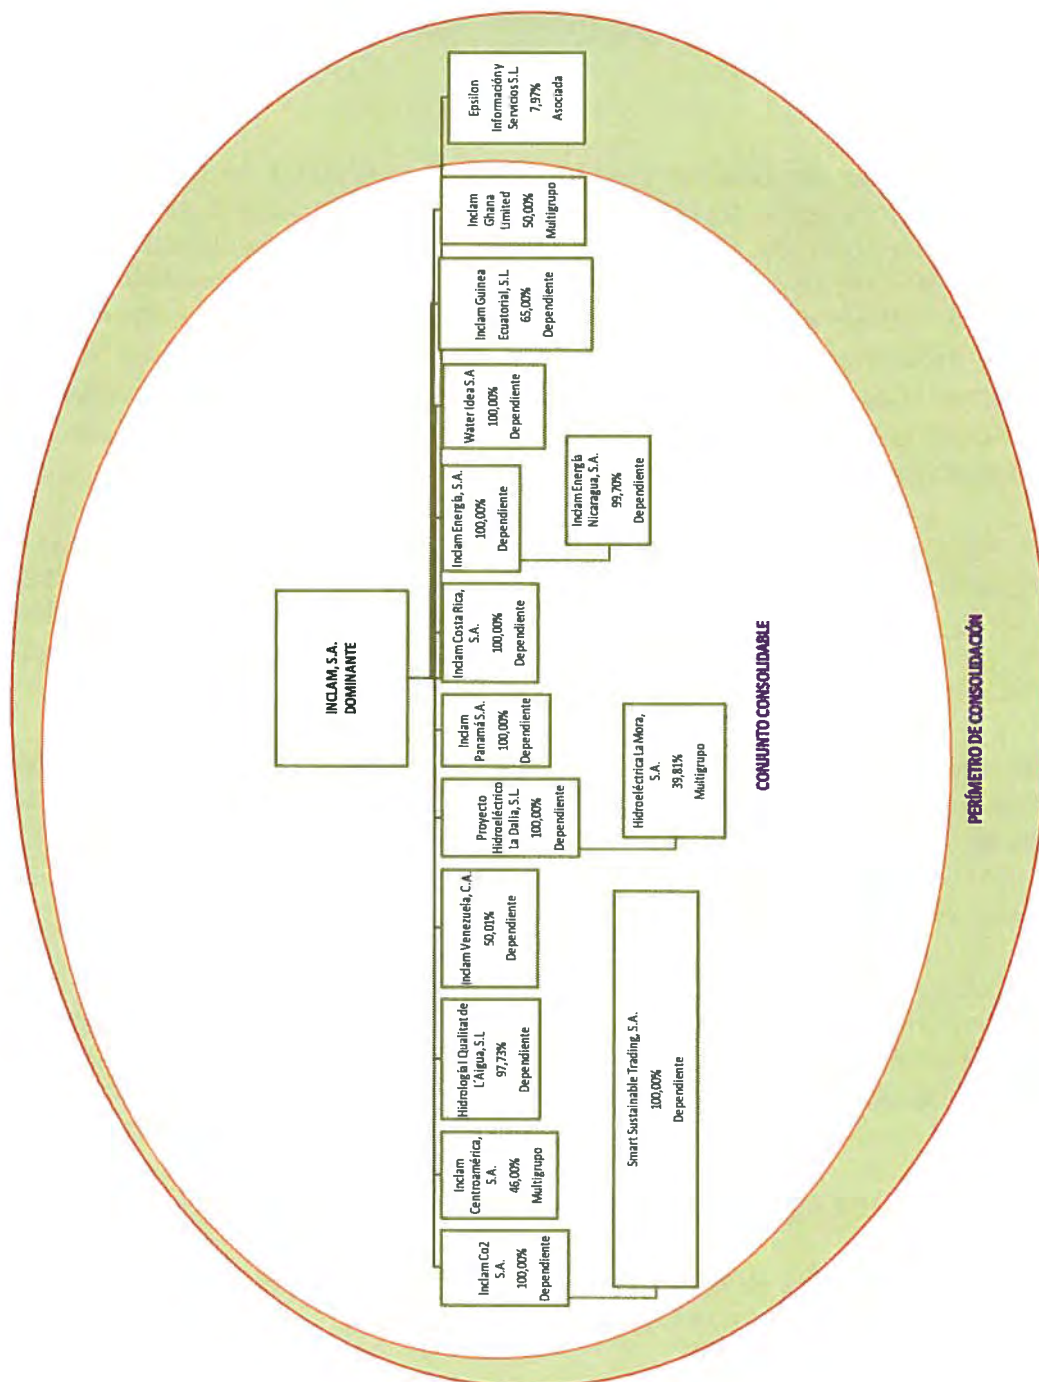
INCLAM, S.A.
DOMINANTE

Epsilon Información y Servicios S.L.
7,97%
Asociada

Inclam Ghana Limited
50,00%
Multigrupo

Inclam Guinea Ecuatorial, S.L.
65,00%
Dependiente

Water Idea S.A
100,00%
Dependiente

Inclam Energía, S.A.
100,00%
Dependiente

Inclam Energía Nicaragua, S.A.
99,70%
Dependiente

Inclam Costa Rica, S.A.
100,00%
Dependiente

Inclam Panamá S.A.
100,00%
Dependiente

Proyecto Hidroeléctrico la Dalia, S.L
100,00%
Dependiente

Hidroeléctrica La Mora, S.A.
39,81%
Multigrupo

Inclam Venezuela, C.A.
50,01%
Dependiente

Hidrología I Qualitat de L'Aigua, S.L
97,73%
Dependiente

Inclam Centroamérica, S.A.
46,00%
Multigrupo

Inclam Co2 S.A.
100,00%
Dependiente

Smart Sustainable Trading, S.A.
100,00%
Dependiente

CONJUNTO CONSOLIDABLE

PERÍMETRO DE CONSOLIDACIÓN